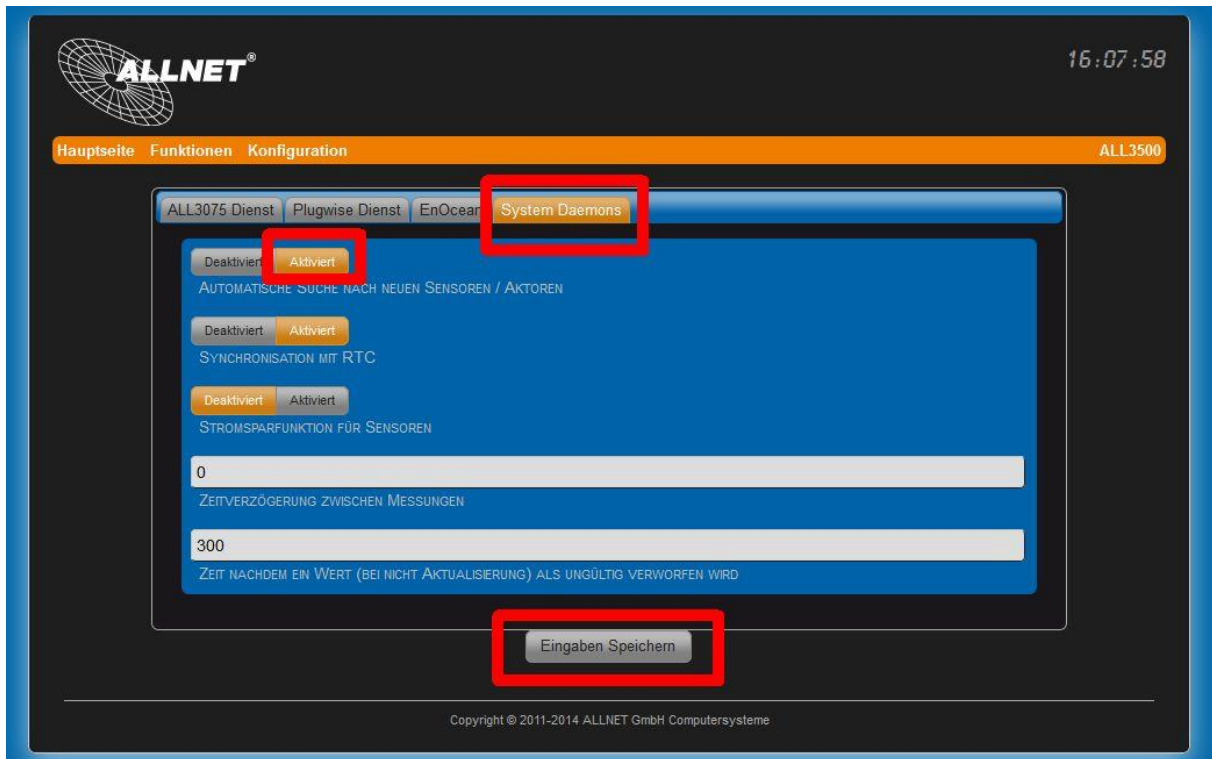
ALLNET®

16:07:58

Hauptseite Funktionen Konfiguration

ALL3500

ALL3075 Dienst | Plugwise Dienst | EnOcean | System Daemons

Deaktiviert Aktiviert
AUTOMATISCHE SUCHE NACH NEUEN SENSOREN / AKTOREN

Deaktiviert Aktiviert
SYNCHRONISATION MIT RTC

Deaktiviert Aktiviert
STROMSPARFUNKTION FÜR SENSOREN

0
ZEITVERZÖGERUNG ZWISCHEN MESSUNGEN

300
ZEIT NACHDEM EIN WERT (BEI NICHT AKTUALISIERUNG) ALS UNGÜLTIG VERWORFEN WIRD

Eingaben Speichern

Copyright © 2011-2014 ALLNET GmbH Computersysteme